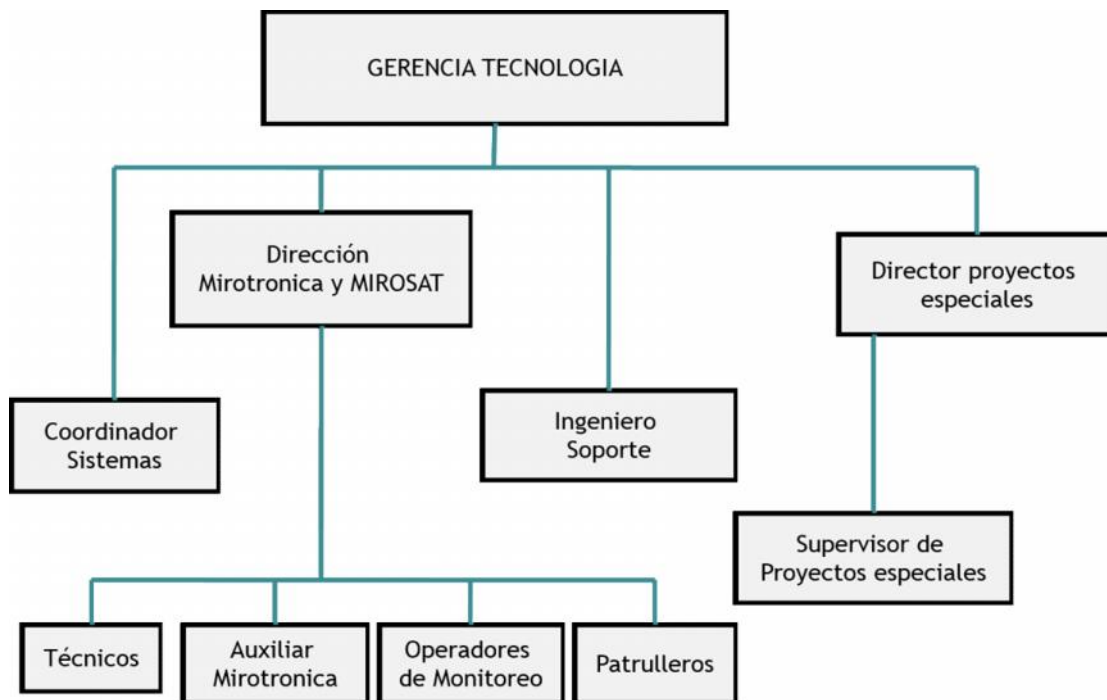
GERENCIA TECNOLOGIA

Dirección Mirotronica y MIROSAT

Director proyectos especiales

Coordinador Sistemas

Ingeniero Soporte

Supervisor de Proyectos especiales

Técnicos

Auxiliar Mirotronica

Operadores de Monitoreo

Patrulleros